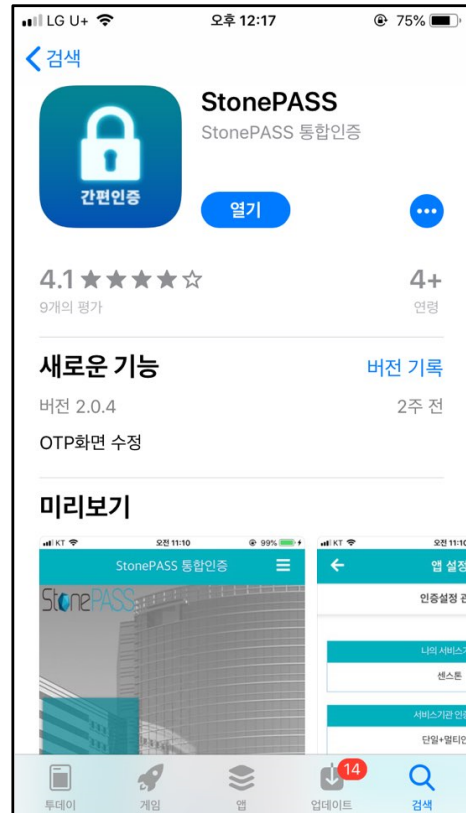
LG U+ 오후 12:17 75%

< 검색

간편인증

StonePASS
StonePASS 통합인증

열기

•••

4.1 ★★★★☆
9개의 평가

4+
연령

새로운 기능
버전 기록

버전 2.0.4
2주 전

OTP화면 수정

미리보기

KT 오전 11:10 99%
StonePASS 통합인증
StonePASS

KT 오전 11:10
앱 설정
인증설정 관
나의 서비스
센스톤
서비스기관 인
단일+멀티인

투데이
게임
앱
14
업데이트
검색